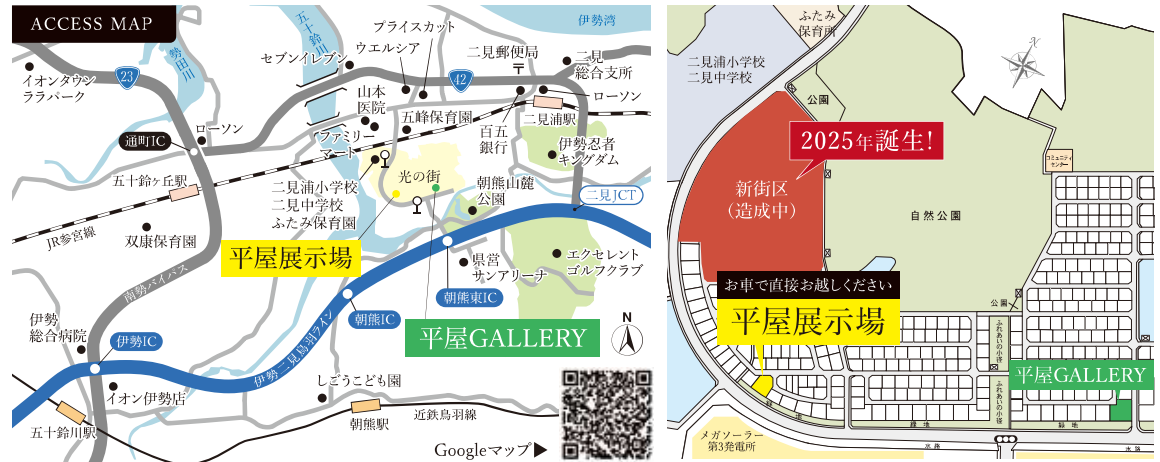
ACCESS MAP

五十鈴川

勢田川

伊勢湾

イオンタウン ララパーク

23

42

セブンイレブン

ウエルシア

プライスカット

二見郵便局

二見総合支所

山本医院

ローソン

ローソン

通町IC

ファミリーマート

五峰保育園

百五銀行

二見浦駅

伊勢忍者キングダム

五十鈴ヶ丘駅

二見浦小学校 二見中学校 ふたみ保育園

光の街

朝熊山麓公園

二見JCT

JR参宮線

双康保育園

平屋展示場

県営サンアリーナ

エクセレントゴルフクラブ

南勢バイパス

伊勢二見鳥羽ライン

朝熊IC

朝熊東IC

伊勢総合病院

伊勢IC

平屋GALLERY

N

イオン伊勢店

しごうこども園

近鉄鳥羽線

朝熊駅

五十鈴川駅

Googleマップ▶

ふたみ保育園

二見浦小学校 二見中学校

公園

2025年誕生!

新街区 (造成中)

自然公園

コミュニティセンター

お車で直接お越しください

平屋展示場

公園

ふれあいの小径

ふれあいの小径

平屋GALLERY

緑地

緑地

メガソーラー 第3発電所

水路

水路